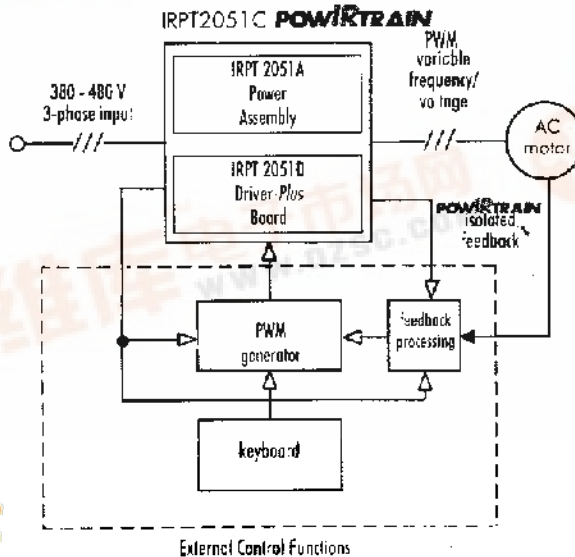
IRPT2051C POWIRTRAIN

380 - 480 V
3-phase input

IRPT 2051A
Power
Assembly

IRPT 2051D
Driver-Plus
Board

PWM
varicble
frequency/
vo tnge

AC
motor

POWIRTRAIN
isolated
feedback

PWM
generator

feedback
processing

keyboard

External Control Functions

www.hzsc.com